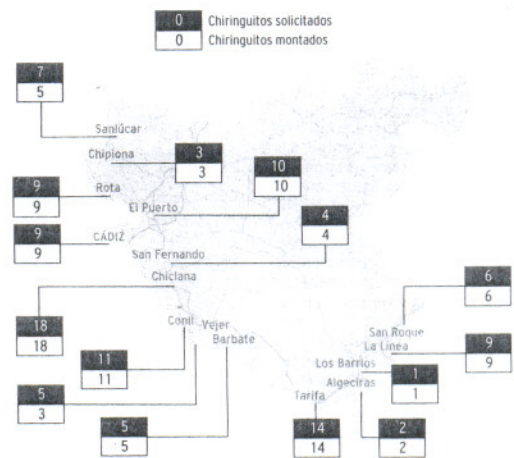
| 0 | Chiringuitos solicitados |
|---|---|
| 0 | Chiringuitos montados |

7
5
Sanlúcar

Chipiona
3
3

10
10

9
9
Rota

El Puerto

9
9
CÁDIZ

4
4

San Fernando

Chiclana

6
6

18
18

Conil

Vejer

Barbate

San Roque

La Línea

11
11

9
9

Los Barrios

1
1

Algeciras

5
3

Tarifa

5
5

14
14

2
2